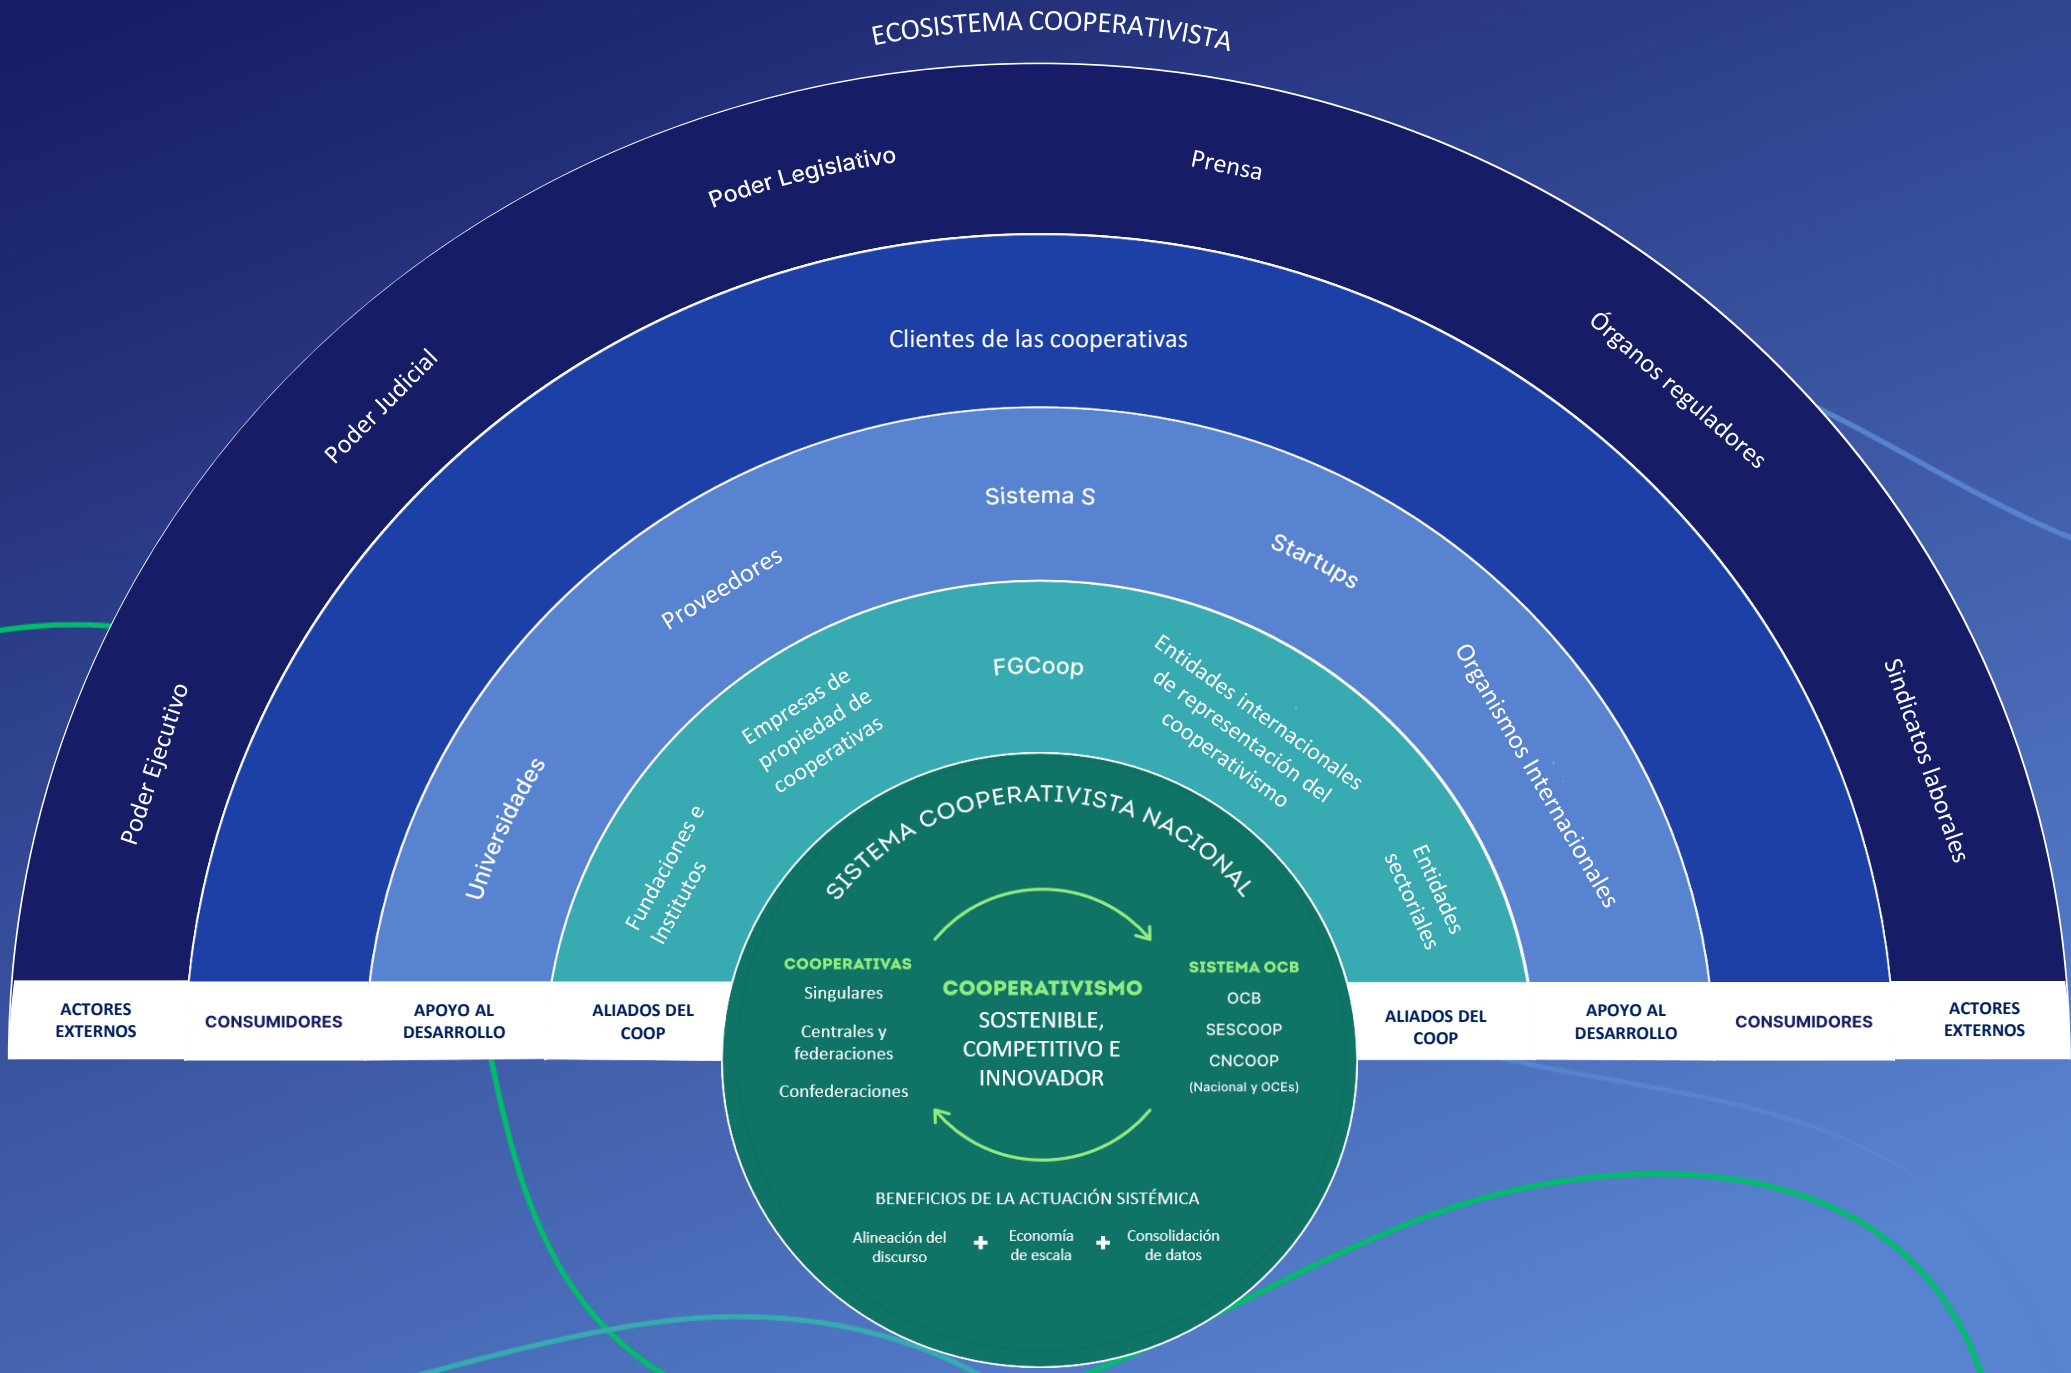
ECOSISTEMA COOPERATIVISTA

Poder Legislativo
Prensa
Poder Judicial
Órganos reguladores
Poder Ejecutivo
Sindicatos laborales

Clientes de las cooperativas

Sistema S
Proveedores
Startups
Universidades
Organismos Internacionales

FGCoop
Empresas de propiedad de cooperativas
Entidades internacionales de representación del cooperativismo
Fundaciones e Institutos
Entidades sectoriales

SISTEMA COOPERATIVISTA NACIONAL

COOPERATIVAS
Singulares
Centrales y federaciones
Confederaciones

COOPERATIVISMO
SOSTENIBLE, COMPETITIVO E INNOVADOR

SISTEMA OCB
OCB
SESCOOP
CNCOOP
(Nacional y OCEs)

BENEFICIOS DE LA ACTUACIÓN SISTÉMICA
Alineación del discurso + Economía de escala + Consolidación de datos

| ACTORES EXTERNOS | CONSUMIDORES | APOYO AL DESARROLLO | ALIADOS DEL COOP | ALIADOS DEL COOP | APOYO AL DESARROLLO | CONSUMIDORES | ACTORES EXTERNOS |
|---|---|---|---|---|---|---|---|